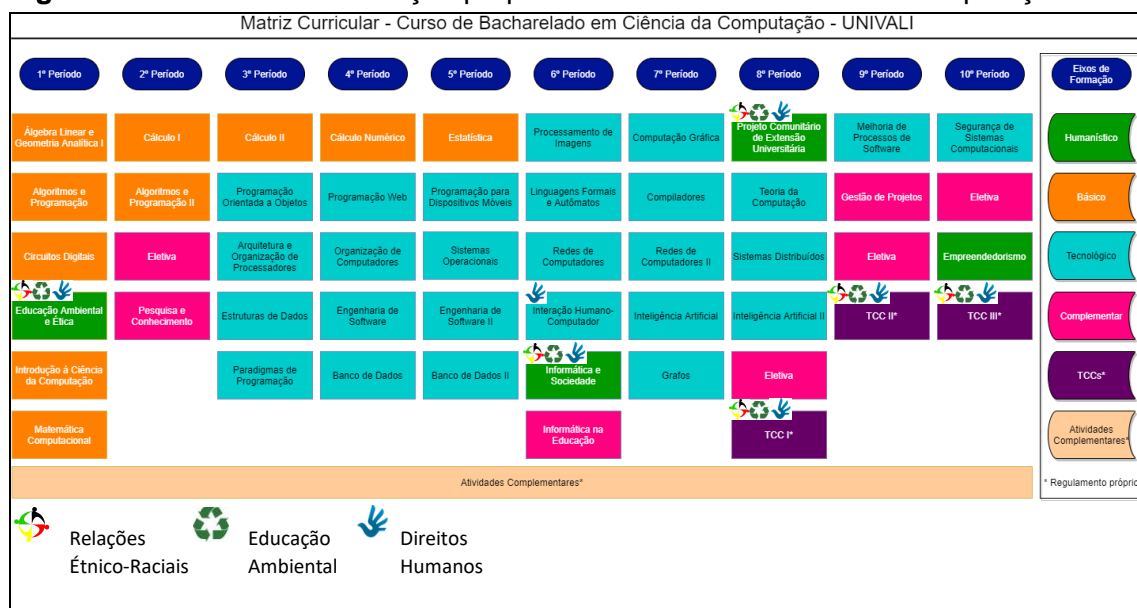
Matriz Curricular - Curso de Bacharelado em Ciência da Computação - UNIVALI

| 1º Período | 2º Período | 3º Período | 4º Período | 5º Período | 6º Período | 7º Período | 8º Período | 9º Período | 10º Período |
|---|---|---|---|---|---|---|---|---|---|
| Álgebra Linear e Geometria Analítica I | Cálculo I | Cálculo II | Cálculo Numérico | Estatística | Processamento de Imagens | Computação Gráfica | Projeto Comunitário de Extensão Universitária | Melhoria de Processos de Software | Segurança de Sistemas Computacionais |
| Algoritmos e Programação | Algoritmos e Programação II | Programação Orientada a Objetos | Programação Web | Programação para Dispositivos Móveis | Linguagens Formais e Autômatos | Compiladores | Teoria da Computação | Gestão de Projetos | Eletiva |
| Circuitos Digitais | Eletiva | Arquitetura e Organização de Processadores | Organização de Computadores | Sistemas Operacionais | Redes de Computadores | Redes de Computadores II | Sistemas Distribuídos | Eletiva | Empreendedorismo |
| Educação Ambiental e Ética | Pesquisa e Conhecimento | Estruturas de Dados | Engenharia de Software | Engenharia de Software II | Interação Humano-Computador | Inteligência Artificial | Inteligência Artificial II | TCC II* | TCC III* |
| Introdução à Ciência da Computação | | Paradigmas de Programação | Banco de Dados | Banco de Dados II | Informática e Sociedade | Grafos | Eletiva | | |
| Matemática Computacional | | | | | Informática na Educação | | TCC I* | | |

Atividades Complementares*

Eixos de Formação
Humanístico
Básico
Tecnológico
Complementar
TCCs*
Atividades Complementares*
* Regulamento própri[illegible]

Relações Étnico-Raciais
Educação Ambiental
Direitos Humanos